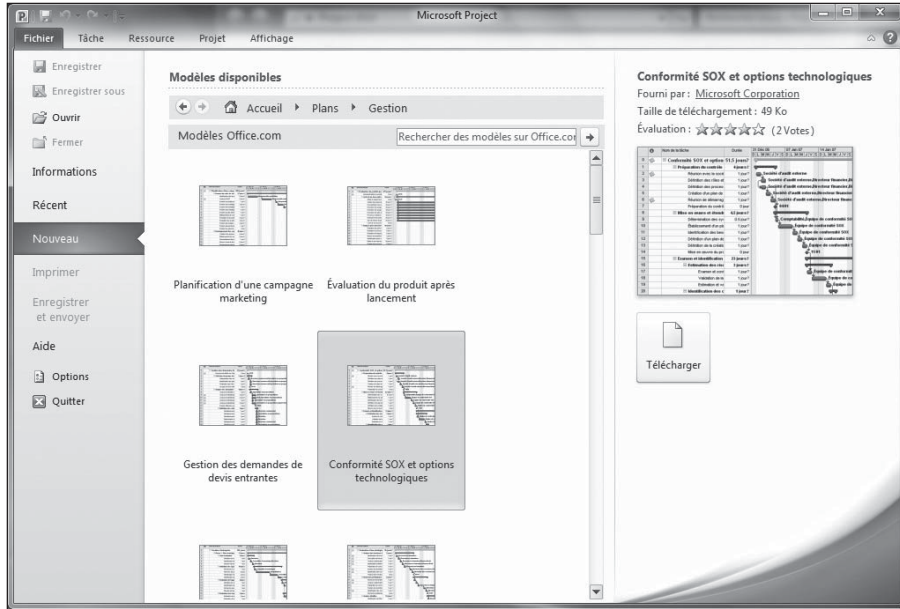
Microsoft Project

Fichier Tâche Ressource Projet Affichage

Enregistrer
Enregistrer sous
Ouvrir
Fermer
Informations
Récent
Nouveau
Imprimer
Enregistrer et envoyer
Aide
Options
Quitter

Modèles disponibles

Accueil ▸ Plans ▸ Gestion

Modèles Office.com

Rechercher des modèles sur Office.cor

Planification d'une campagne marketing

Évaluation du produit après lancement

Gestion des demandes de devis entrantes

Conformité SOX et options technologiques

Conformité SOX et options technologiques
Fourni par : Microsoft Corporation
Taille de téléchargement : 49 Ko
Évaluation : ☆☆☆☆☆ (2 Votes)

Télécharger